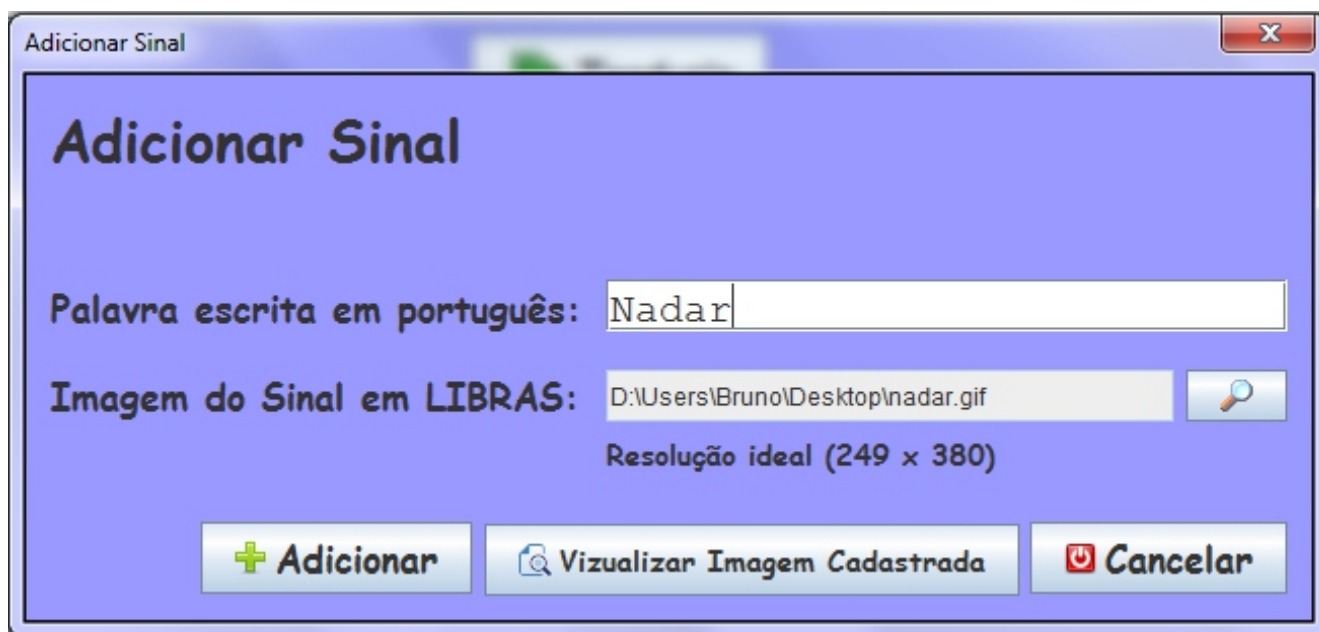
Adicionar Sinal

Adicionar Sinal

Palavra escrita em português: Nadar

Imagem do Sinal em LIBRAS: D:\Users\Bruno\Desktop\nadar.gif

Resolução ideal (249 x 380)

Adicionar

Vizualizar Imagem Cadastrada

Cancelar